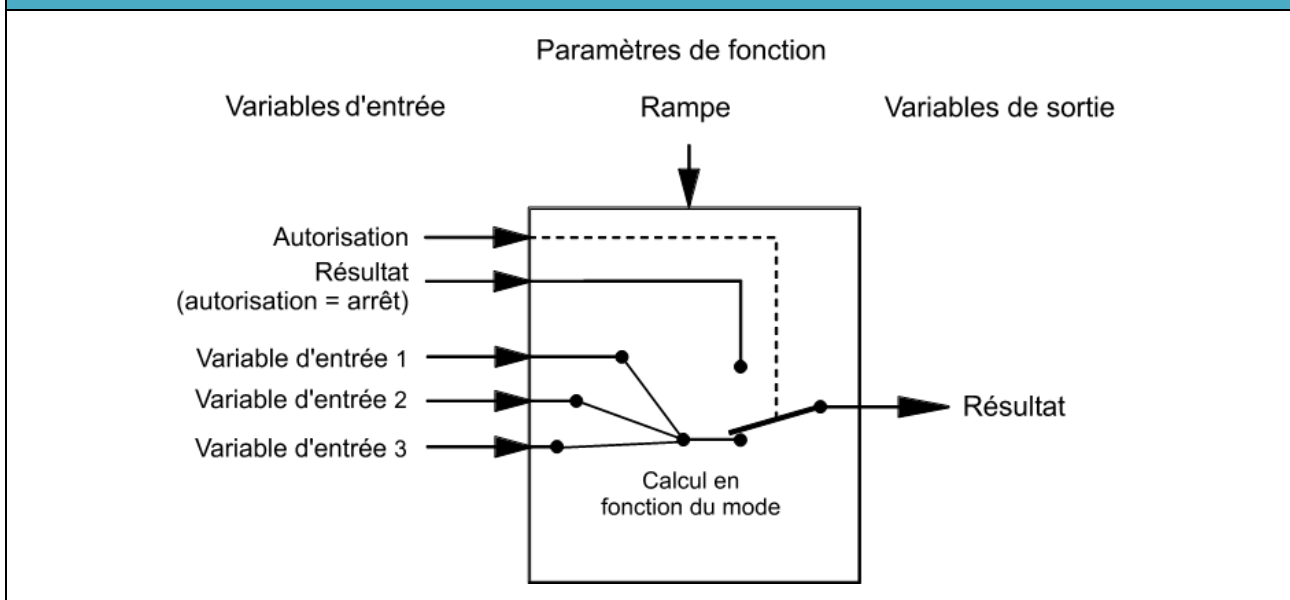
Paramètres de fonction

Variables d'entrée

Rampe

Variables de sortie

Autorisation

Résultat
(autorisation = arrêt)

Variable d'entrée 1

Variable d'entrée 2

Variable d'entrée 3

Résultat

Calcul en
fonction du mode